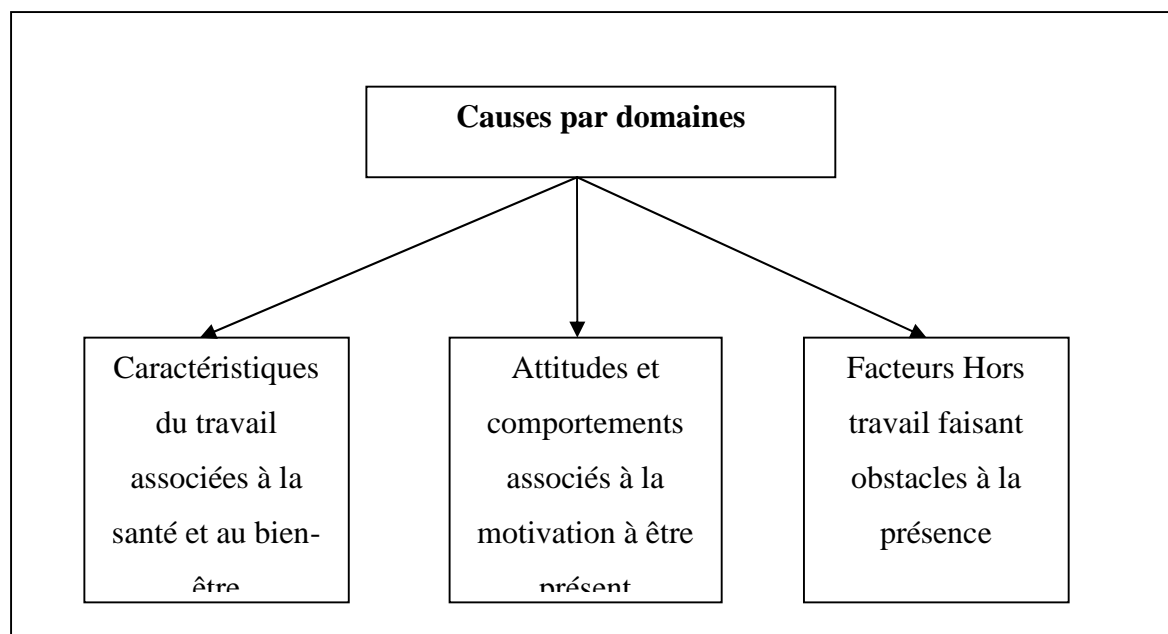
**Causes par domaines**

Caractéristiques du travail associées à la santé et au bien-être

Attitudes et comportements associés à la motivation à être présent

Facteurs Hors travail faisant obstacles à la présence